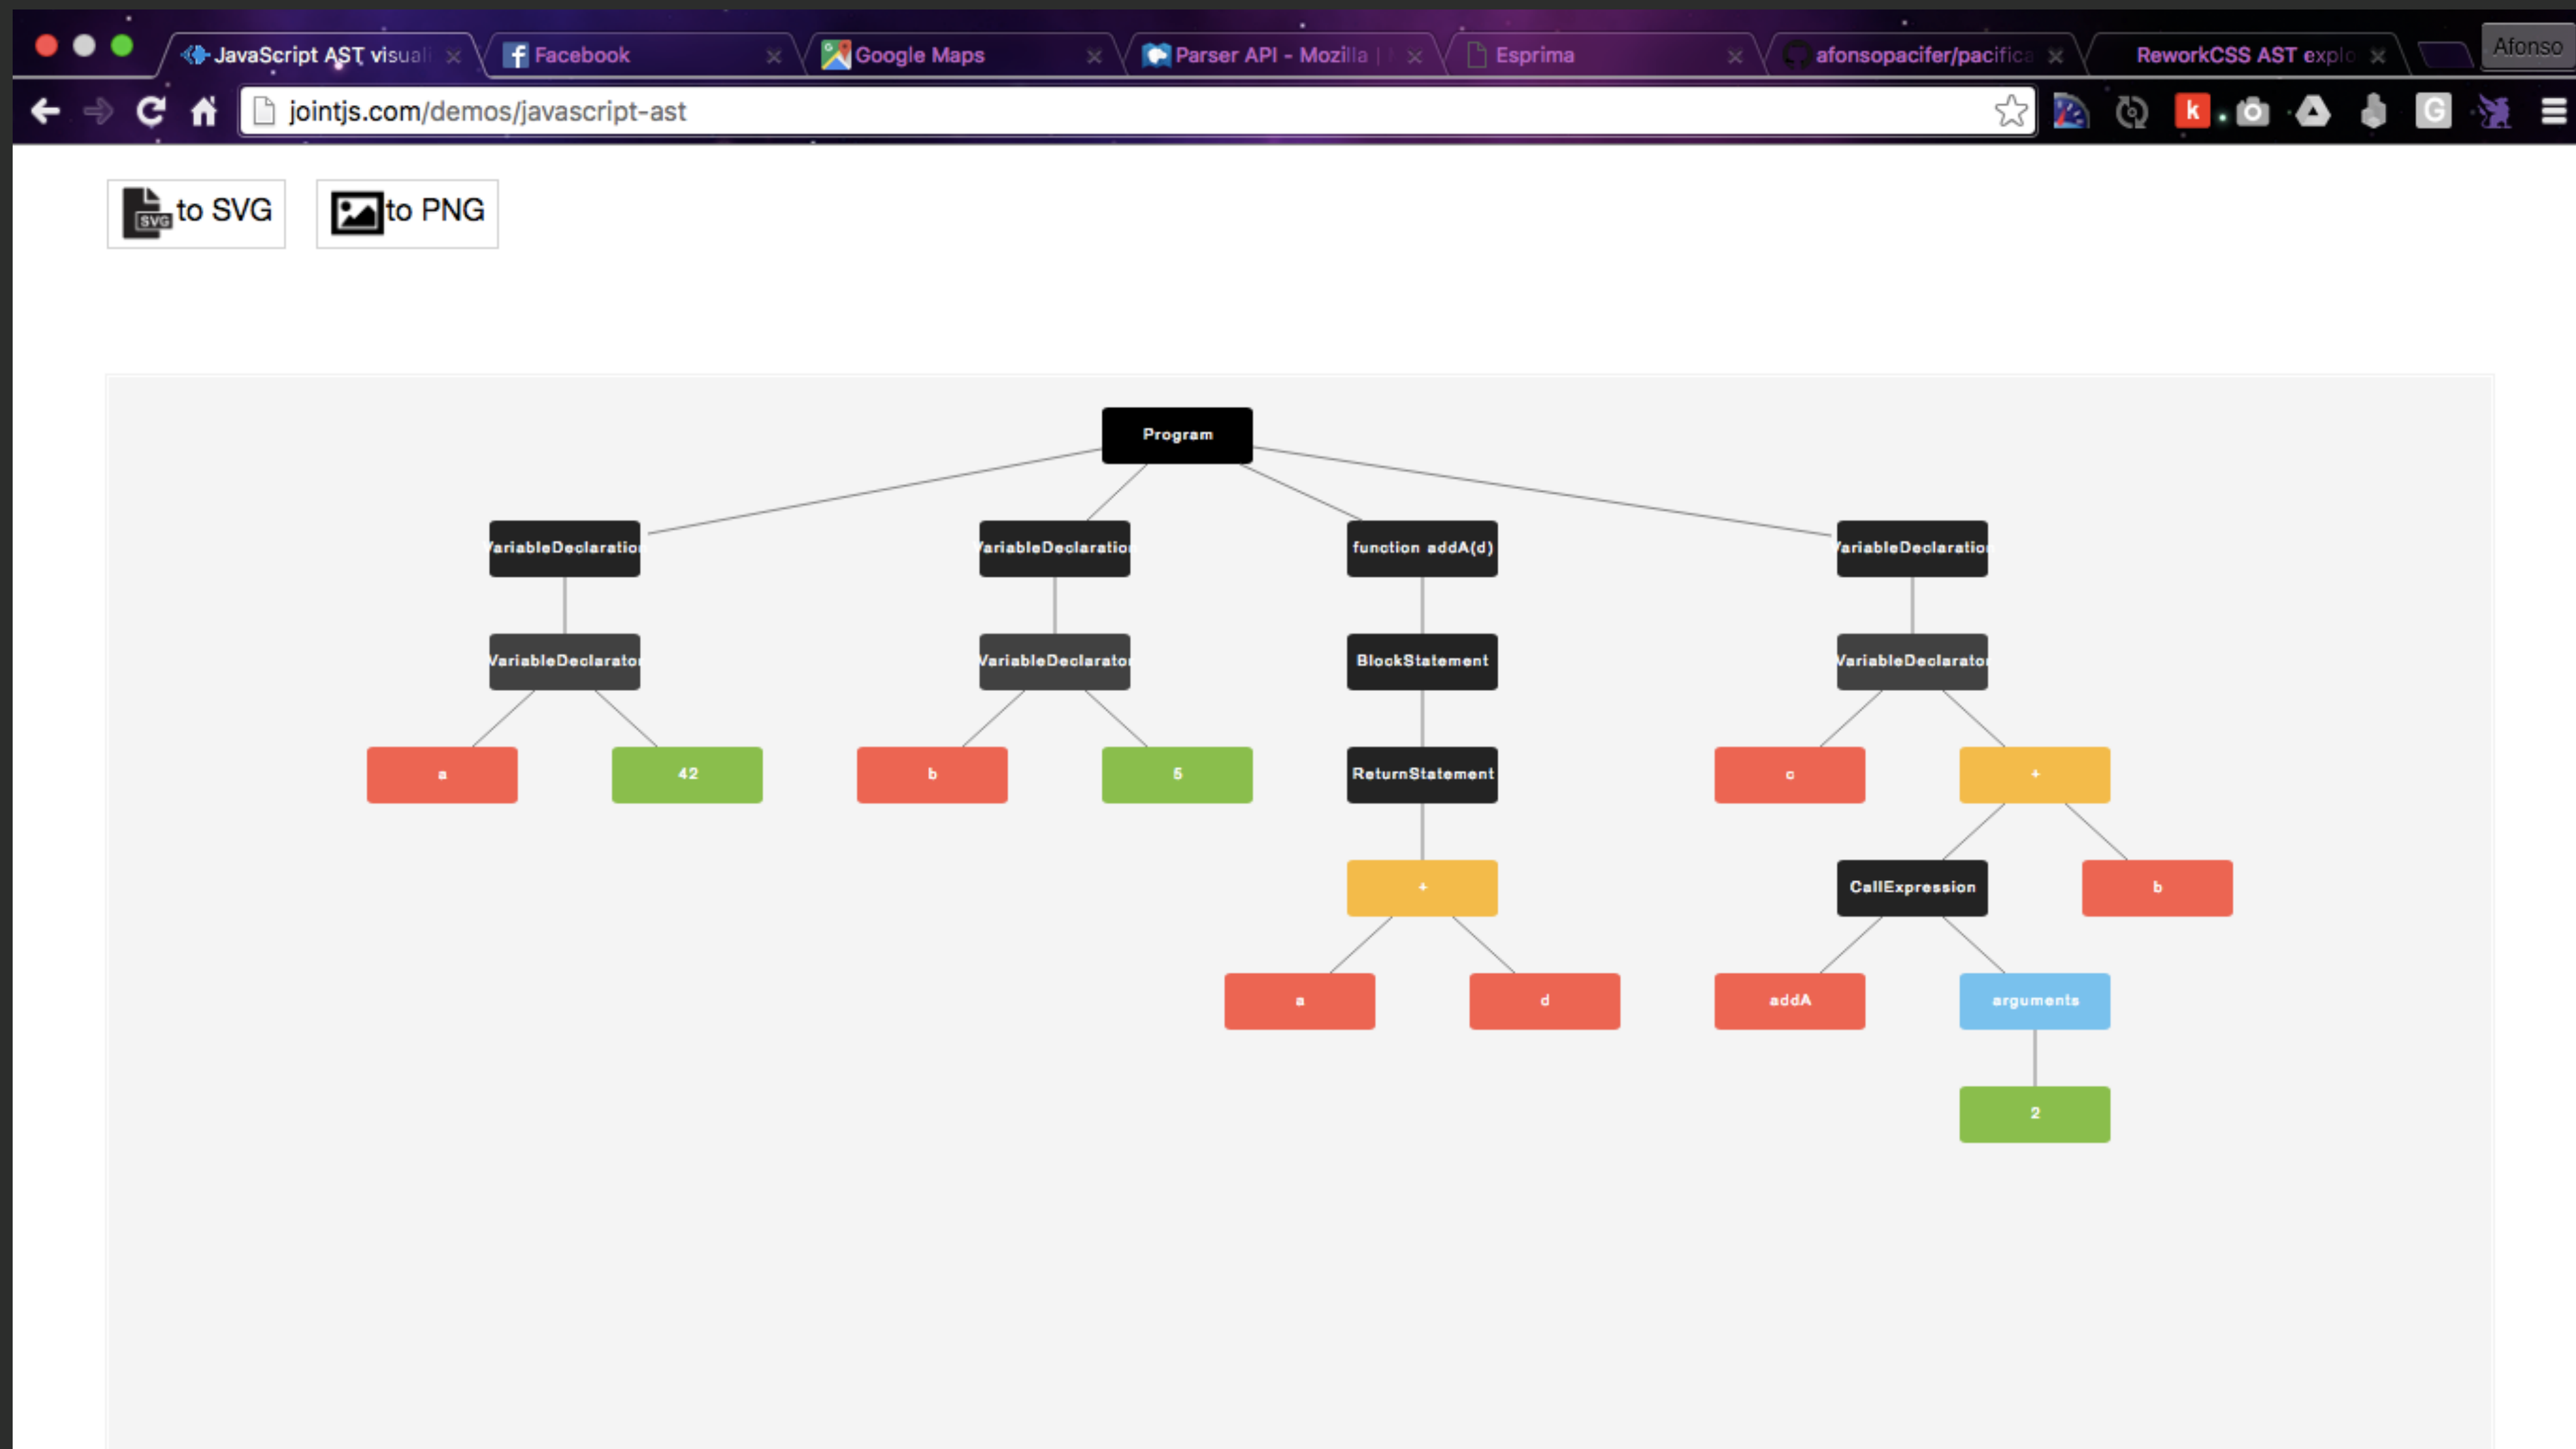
JavaScript AST visual
Facebook
Google Maps
Parser API - Mozilla |
Esprima
afonsopacifer/pacifica
ReworkCSS AST explo
Afonso

jointjs.com/demos/javascript-ast

to SVG
to PNG

Program

VariableDeclaration
VariableDeclaration
function addA(d)
VariableDeclaration

VariableDeclarator
VariableDeclarator
BlockStatement
VariableDeclarator

a
42
b
5
ReturnStatement
c
+

+
CallExpression
b

a
d
addA
arguments

2